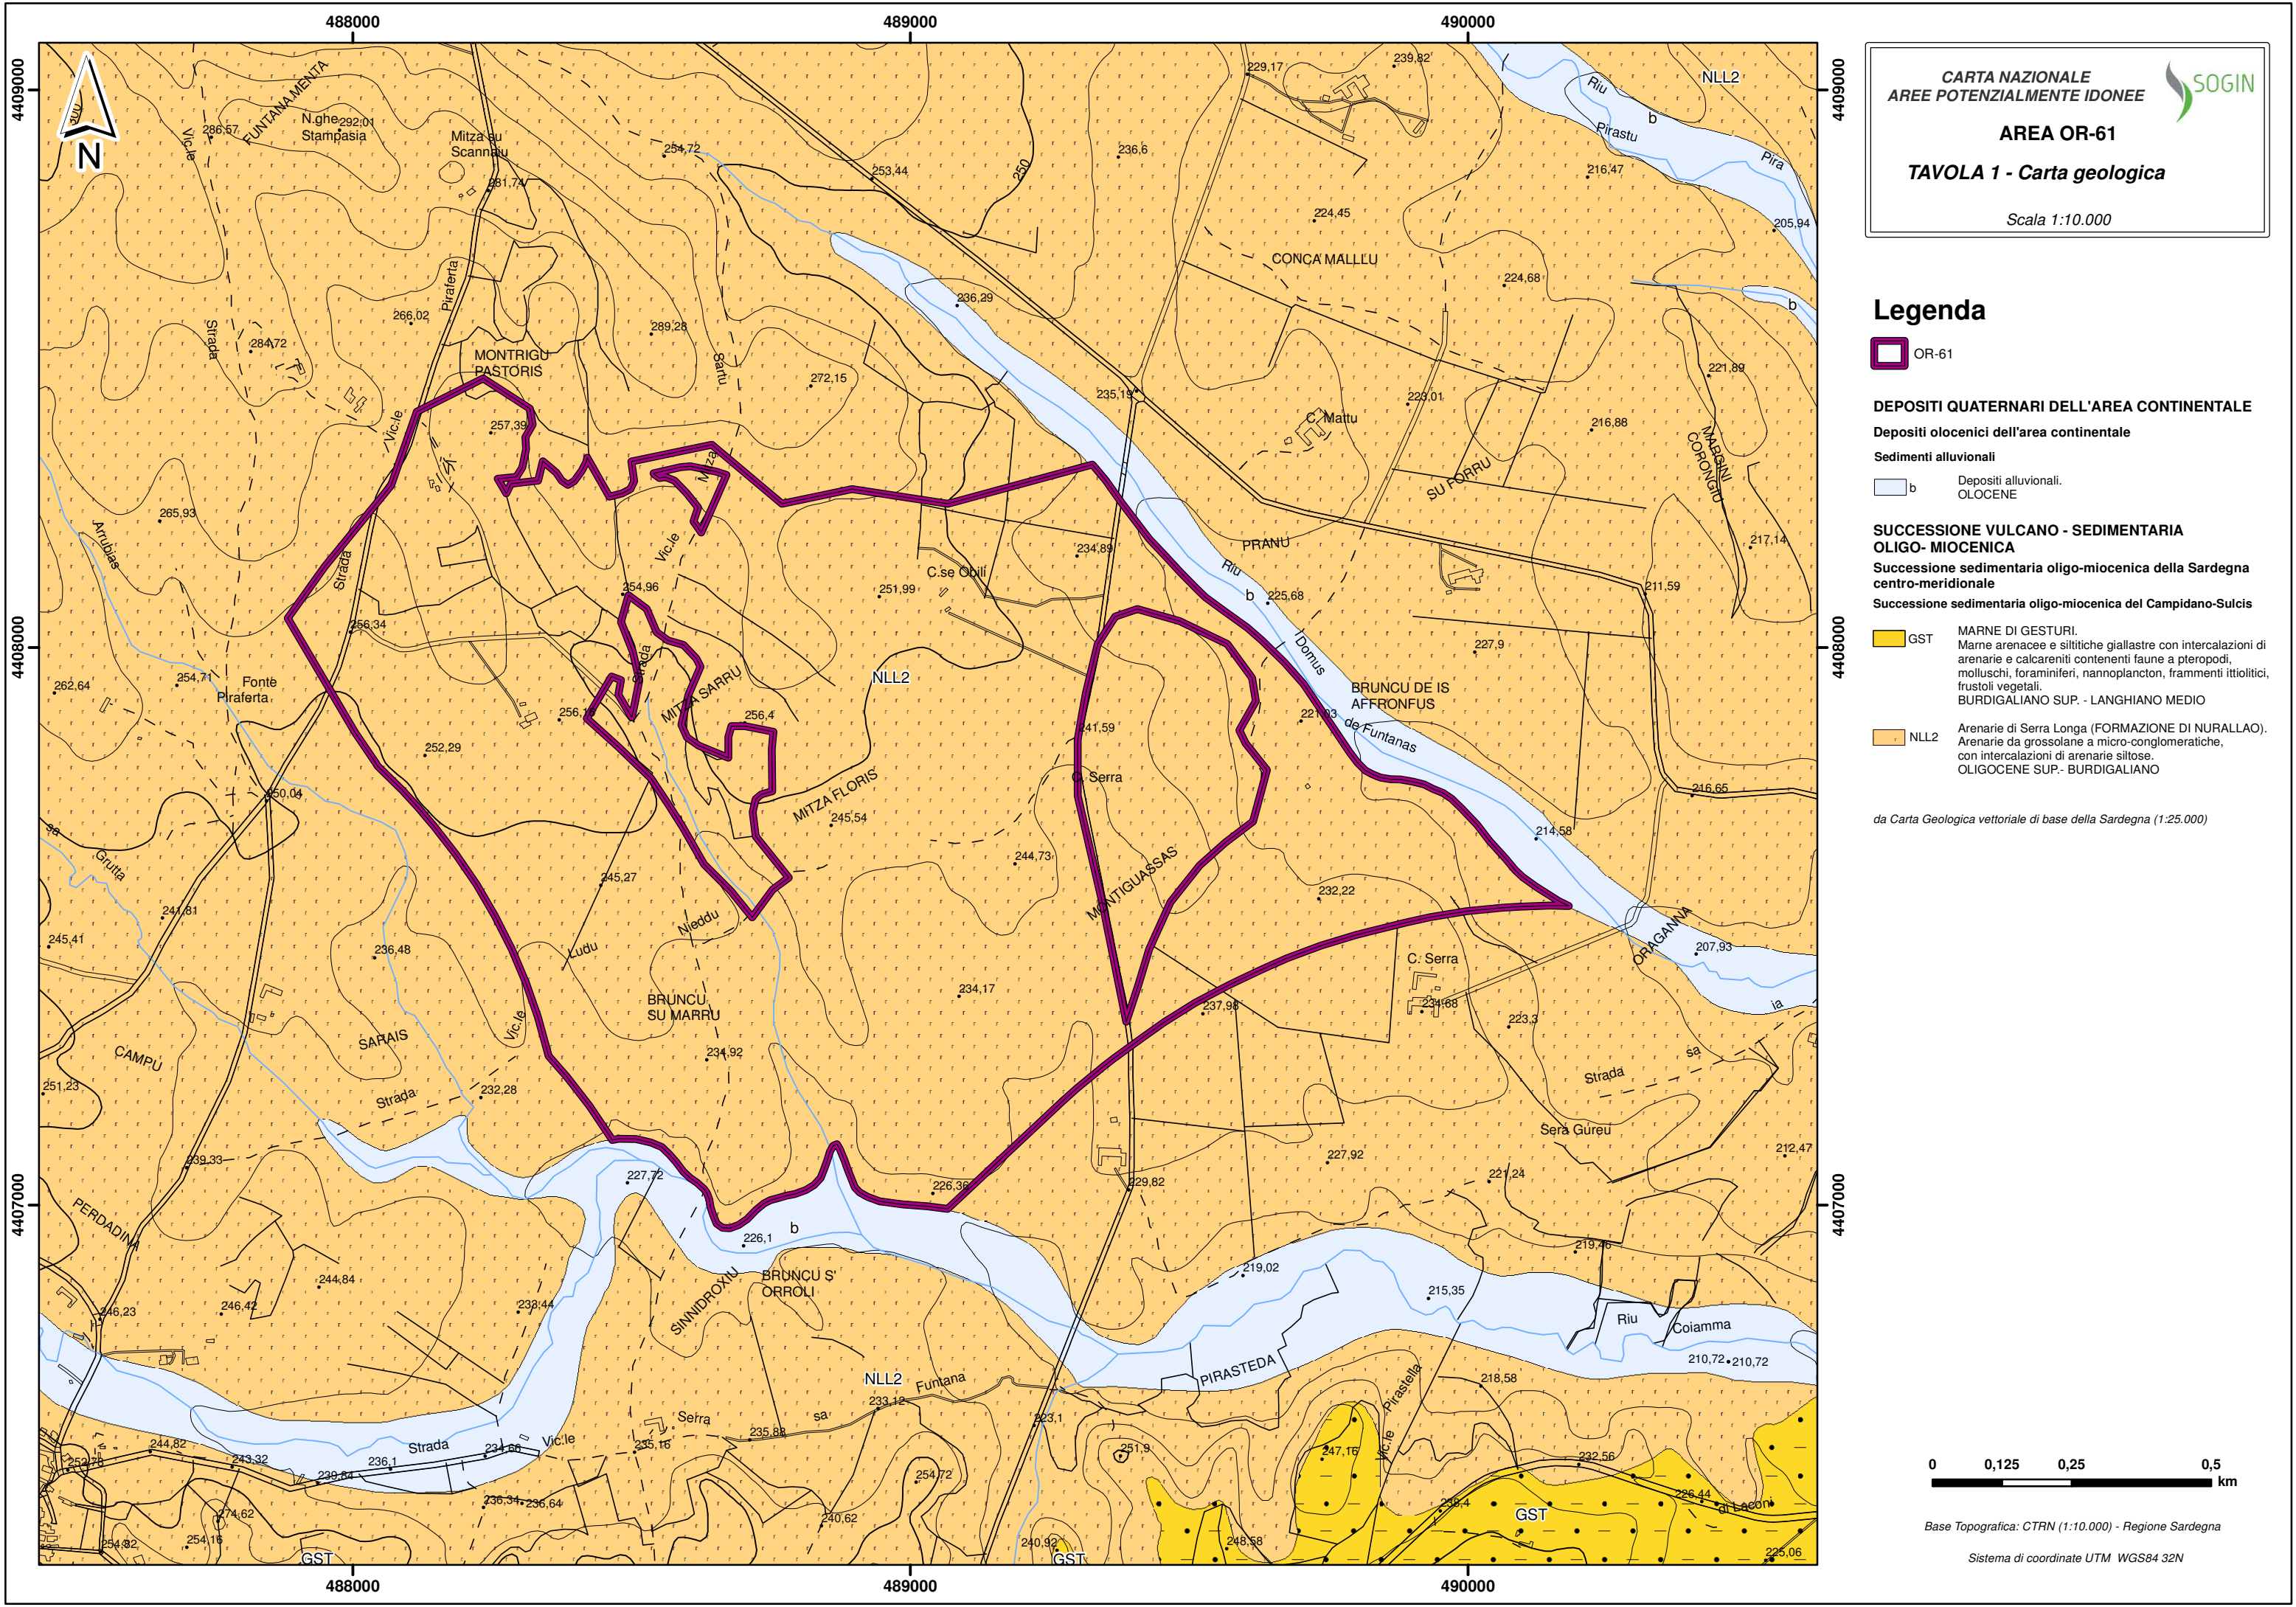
488000
489000
490000

CARTA NAZIONALE
AREE POTENZIALMENTE IDONEE
SOGIN
AREA OR-61
TAVOLA 1 - Carta geologica
Scala 1:10.000

Legenda
OR-61

DEPOSITI QUATERNARI DELL'AREA CONTINENTALE
Depositi olocenici dell'area continentale
Sedimenti alluvionali
b Depositi alluvionali. OLOCENE

SUCCESSIONE VULCANO - SEDIMENTARIA OLIGO- MIOCENICA
Successione sedimentaria oligo-miocenica della Sardegna centro-meridionale
Successione sedimentaria oligo-miocenica del Campidano-Sulcis
GST MARNE DI GESTURI. Marne arenacee e siltitiche giallastre con intercalazioni di arenarie e calcareniti contenenti faune a pteropodi, molluschi, foraminiferi, nannoplancton, frammenti ittiolitici, frustoli vegetali. BURDIGALIANO SUP. - LANGHIANO MEDIO
NLL2 Arenarie di Serra Longa (FORMAZIONE DI NURALLAO). Arenarie da grossolane a micro-conglomeratiche, con intercalazioni di arenarie siltose. OLIGOCENE SUP.- BURDIGALIANO

da Carta Geologica vettoriale di base della Sardegna (1:25.000)

0 0,125 0,25 0,5 km

Base Topografica: CTRN (1:10.000) - Regione Sardegna
Sistema di coordinate UTM WGS84 32N

4409000
4408000
4407000

N
FUNTANA MENTA
N.ghe Stampasia
292,01
286,57
Vic.le
Mitza su Scannau
281,74
254,72
253,44
250
236,6
229,17
239,82
NLL2
Riu
b
Pirastu
Pira
216,47
224,45
205,94
CONCA MALLLU
224,68
b
Strada
284,72
266,02
Piraferta
289,28
Sartu
MONTRIGU PASTORIS
272,15
236,29
235,19
223,01
C. Mattu
221,89
216,88
MARGINI CORONGIU
SU FORRU
Vic.le
257,39
Mitza
265,93
Arrubias
Strada
Vic.le
234,89
PRANU
217,14
C.se Oblì
251,99
254,96
Riu
b
225,68
211,59
256,34
Strada
Domus
227,9
254,71
Fonte Piraferta
262,64
NLL2
BRUNCU DE IS AFFRONFUS
256,1
MITZA SARRU
256,4
221,93
de Funtanas
252,29
241,59
C. Serra
250,04
MITZA FLORIS
245,54
216,65
214,58
Grutta
245,27
244,73
MONTIGUASSAS
232,22
241,81
Nieddu
ORAGANNA
207,93
245,41
236,48
Ludu
C. Serra
234,17
BRUNCU SU MARRU
237,98
234,68
ia
223,3
SARAIS
Vic.le
CAMPU
234,92
Strada
sa
251,23
Strada
232,28
Sera Gureu
212,47
239,33
227,72
226,36
227,92
229,82
221,24
PERDADINA
226,1
b
219,46
244,84
BRUNCU S' ORROLI
219,02
215,35
246,42
SINNIDROXIU
238,44
Riu
Coiamma
246,23
PIRASTEDA
210,72
210,72
NLL2
Funtana
Pirastella
218,58
Serra
sa
233,12
223,1
244,82
243,32
Strada
234,66
Vic.le
235,16
235,85
251,9
247,16
Vic.le
232,56
252,78
236,1
239,84
254,72
236,4
226,44
di Laconi
274,62
236,34
236,64
240,62
GST
254,16
254,82
240,92
248,58
225,06
GST
GST